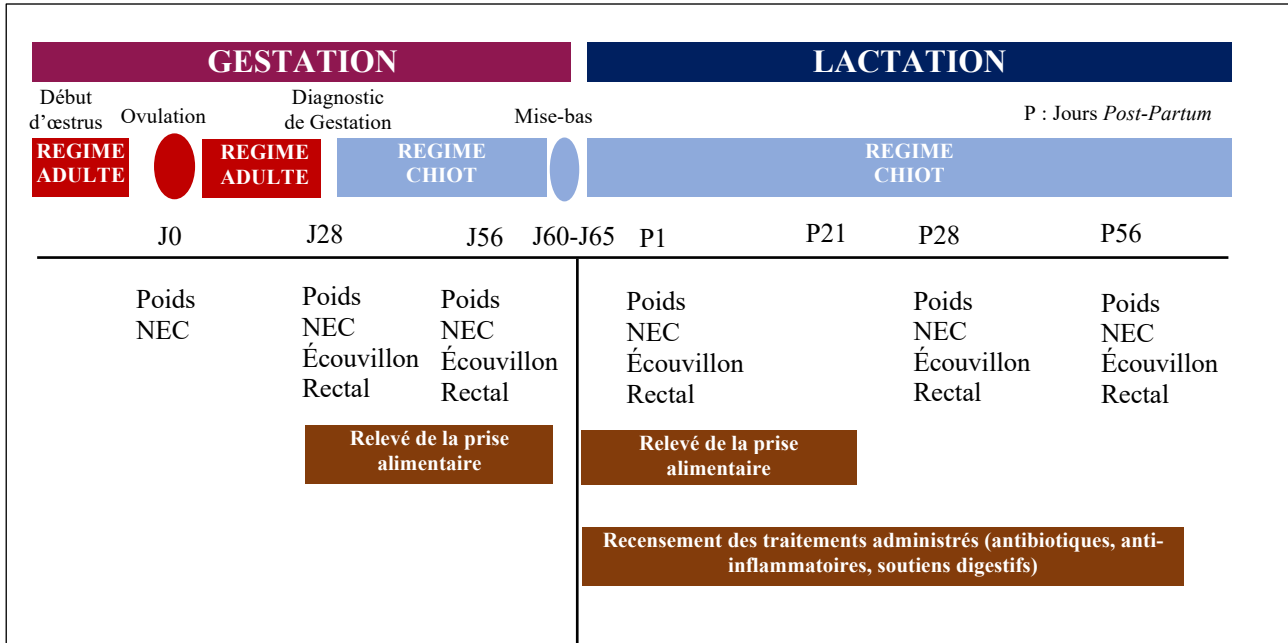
GESTATION

LACTATION

Début d'œstrus

Ovulation

Diagnostic de Gestation

Mise-bas

P : Jours *Post-Partum*

REGIME ADULTE

REGIME ADULTE

REGIME CHIOT

REGIME CHIOT

J0 J28 J56 J60-J65 P1 P21 P28 P56

Poids
NEC

Poids
NEC
Écouvillon
Rectal

Poids
NEC
Écouvillon
Rectal

Poids
NEC
Écouvillon
Rectal

Poids
NEC
Écouvillon
Rectal

Poids
NEC
Écouvillon
Rectal

Relevé de la prise alimentaire

Relevé de la prise alimentaire

Recensement des traitements administrés (antibiotiques, anti-inflammatoires, soutiens digestifs)